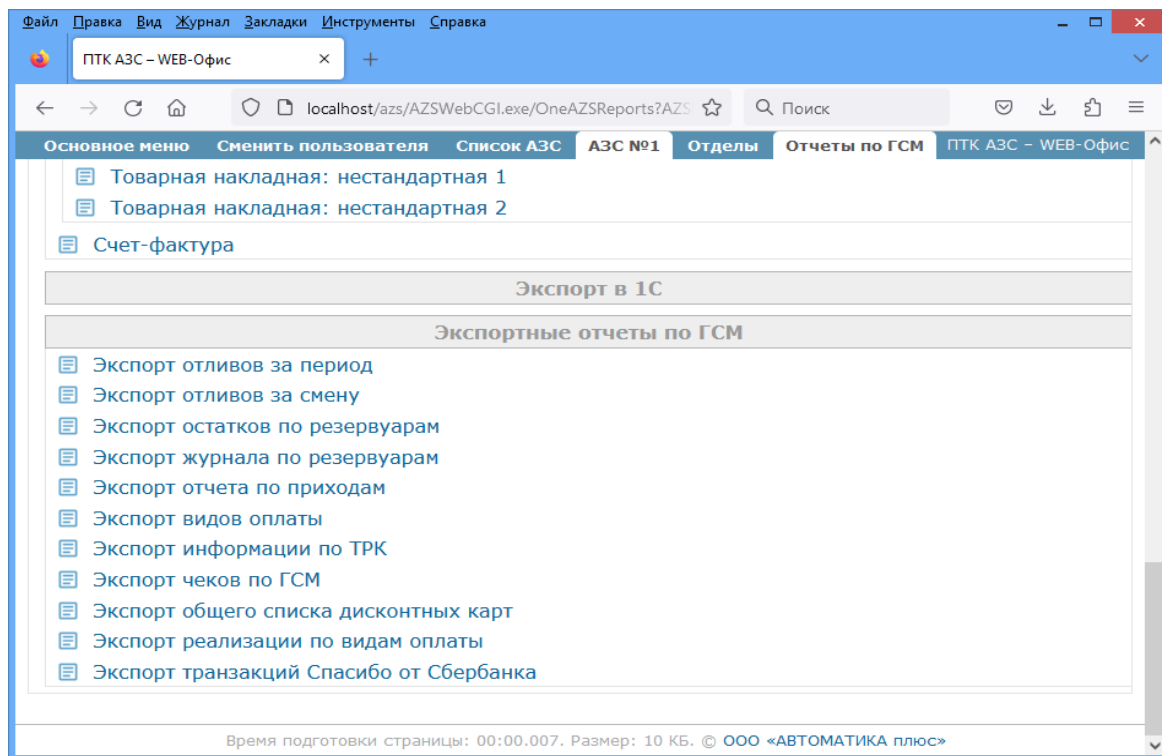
Файл Правка Вид Журнал Закладки Инструменты Справка

ПТК АЗС – WEB-Офис ×

localhost/azs/AZSWebCGI.exe/OneAZSReports?AZS

Поиск

Основное меню | Сменить пользователя | Список АЗС | АЗС №1 | Отделы | Отчеты по ГСМ | ПТК АЗС – WEB-Офис

Товарная накладная: нестандартная 1
Товарная накладная: нестандартная 2
Счет-фактура

Экспорт в 1С

Экспортные отчеты по ГСМ

Экспорт отливов за период
Экспорт отливов за смену
Экспорт остатков по резервуарам
Экспорт журнала по резервуарам
Экспорт отчета по приходам
Экспорт видов оплаты
Экспорт информации по ТРК
Экспорт чеков по ГСМ
Экспорт общего списка дисконтных карт
Экспорт реализации по видам оплаты
Экспорт транзакций Спасибо от Сбербанка

Время подготовки страницы: 00:00.007. Размер: 10 КБ. © ООО «АВТОМАТИКА плюс»